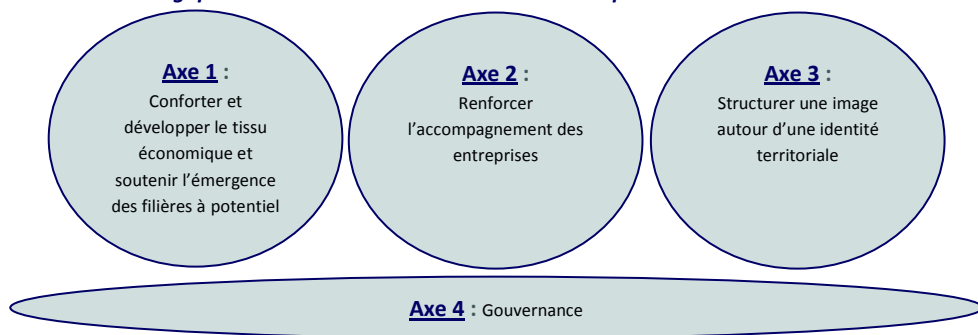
Axe 1 :
Conforter et développer le tissu économique et soutenir l'émergence des filières à potentiel

Axe 2 :
Renforcer l'accompagnement des entreprises

Axe 3 :
Structurer une image autour d'une identité territoriale

Axe 4 : Gouvernance